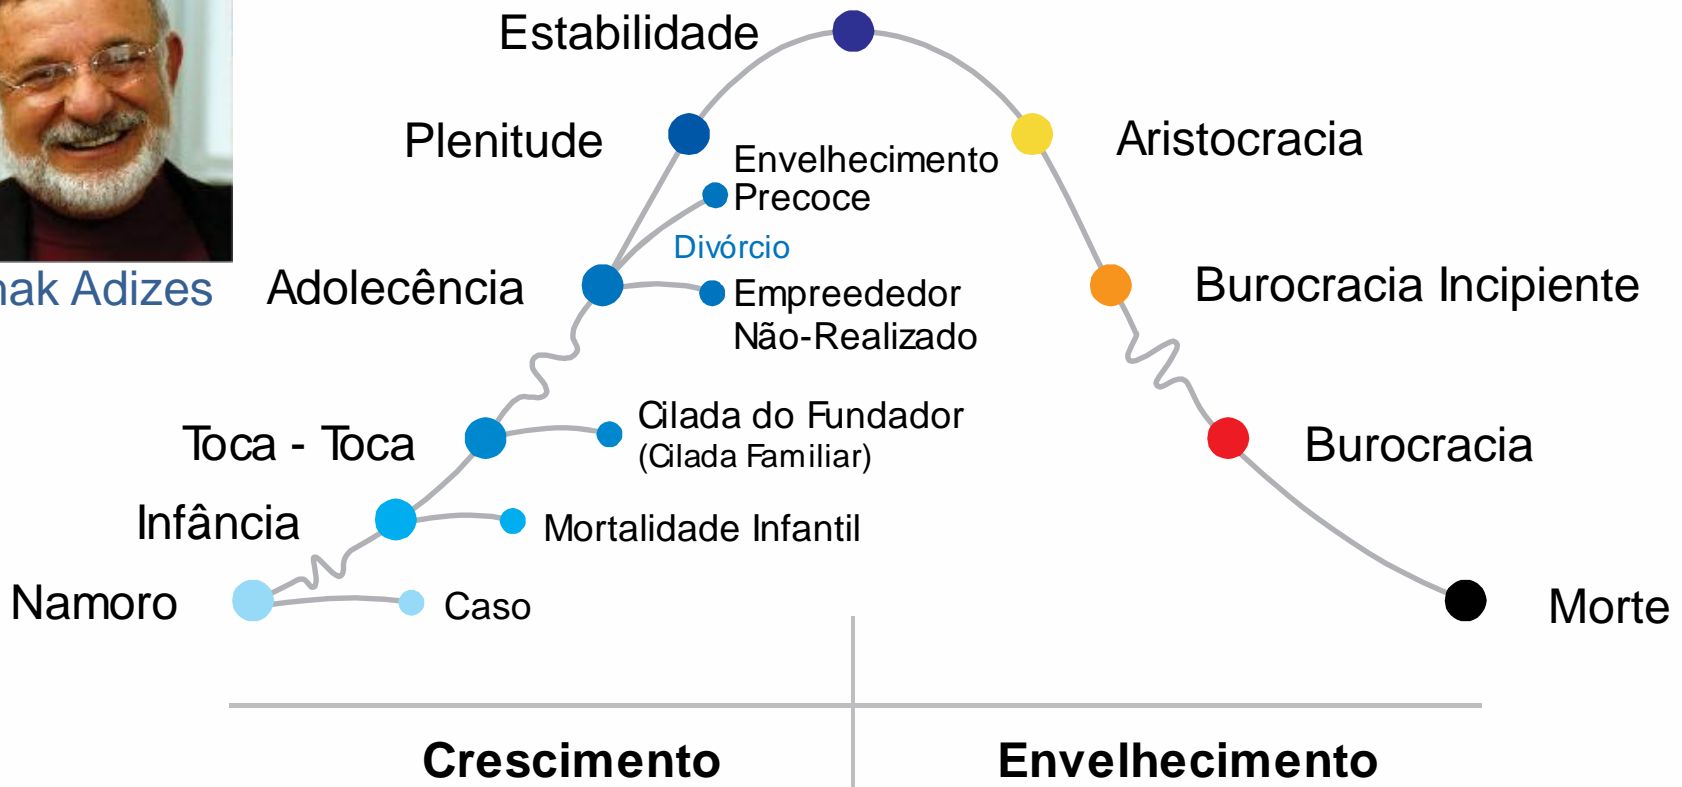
nak Adizes

Estabilidade

Plenitude

Aristocracia

Envelhecimento Precoce

Divórcio

Adolecência

Empreededor Não-Realizado

Burocracia Incipiente

Toca - Toca

Cilada do Fundador (Cilada Familiar)

Burocracia

Infância

Mortalidade Infantil

Namoro

Caso

Morte

Crescimento

Envelhecimento